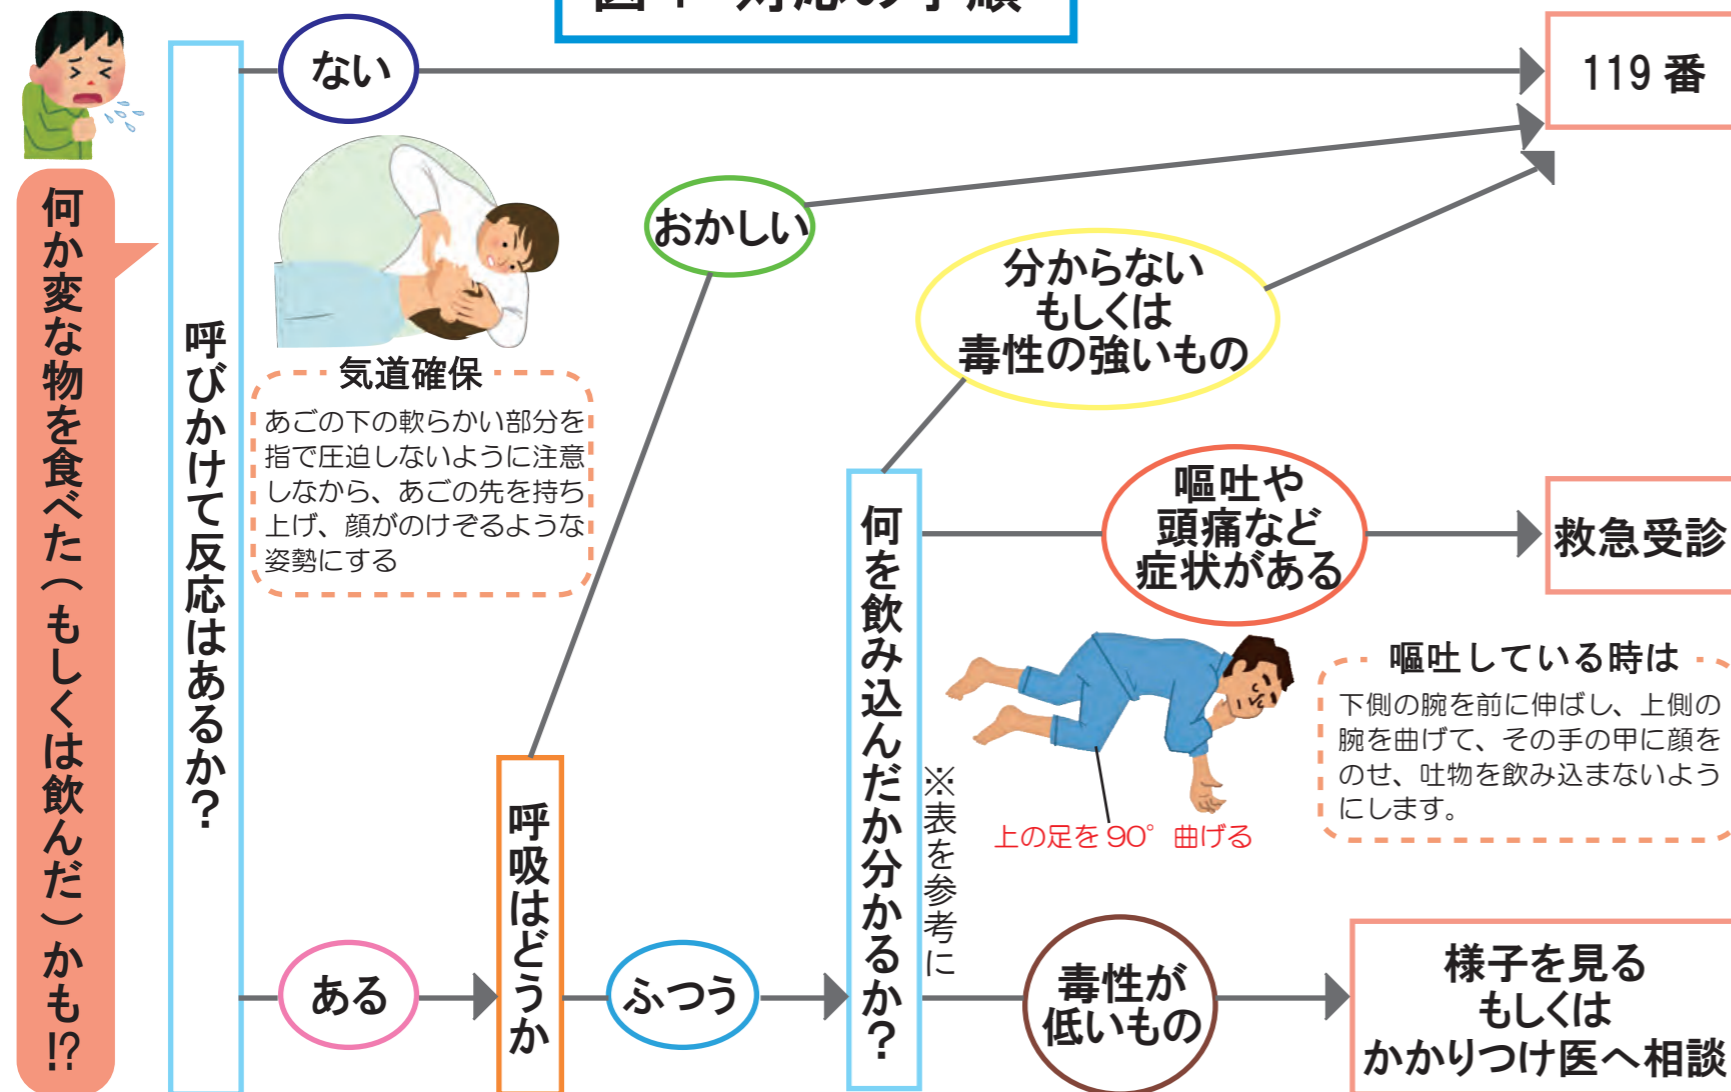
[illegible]

何か変な物を食べた（もしくは飲んだ）かも!?

呼びかけて反応はあるか?

ない

119 番

気道確保

あごの下の軟らかい部分を指で圧迫しないように注意しながら、あごの先を持ち上げ、顔がのけぞるような姿勢にする

おかしい

分からない もしくは 毒性の強いもの

何を飲み込んだか分かるか?

※表を参考に

嘔吐や頭痛など症状がある

救急受診

嘔吐している時は

下側の腕を前に伸ばし、上側の腕を曲げて、その手の甲に顔をのせ、吐物を飲み込まないようにします。

上の足を 90° 曲げる

ある

呼吸はどうか

ふつう

毒性が低いもの

様子を見る もしくは かかりつけ医へ相談